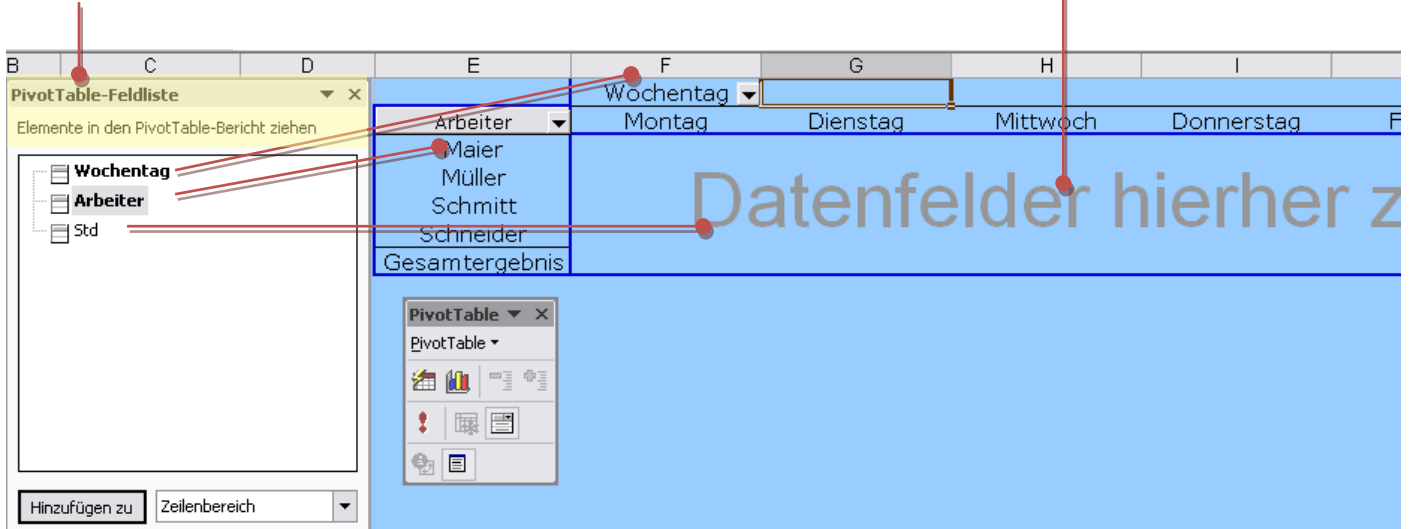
B C D E F G H I

PivotTable-Feldliste

Elemente in den PivotTable-Bericht ziehen

Wochentag
Arbeiter
Std

Hinzufügen zu | Zeilenbereich

Wochentag

| Arbeiter | Montag | Dienstag | Mittwoch | Donnerstag | F |
|---|---|---|---|---|---|
| Maier | | | | | |
| Müller | | | | | |
| Schmitt | | | | | |
| Schneider | | | | | |
| Gesamtergebnis | | | | | |

Datenfelder hierher z

PivotTable

PivotTable